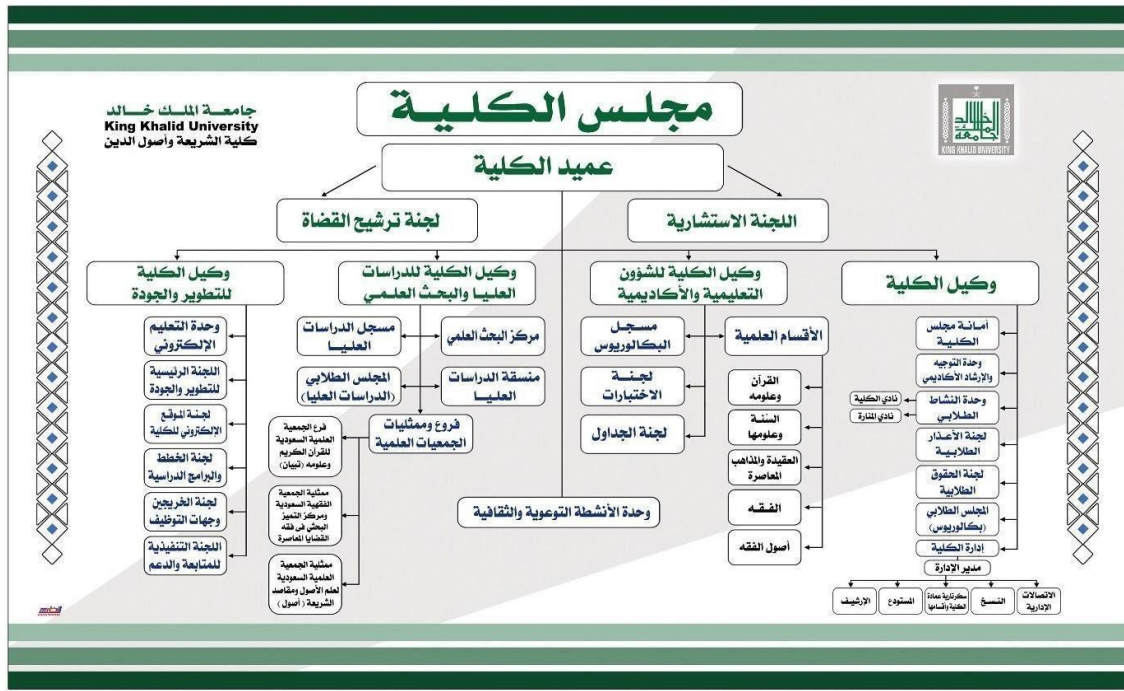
مجلس الكليـة

جامعة الملك خالد
King Khalid University
كلية الشريعة وأصول الدين

KING KHALID UNIVERSITY

عميد الكلية

اللجنة الاستشارية

لجنة ترشيح القضاة

وكيل الكلية

وكيل الكلية للشؤون التعليمية والأكاديمية

وكيل الكلية للدراسات العليا والبحث العلمي

وكيل الكلية للتطوير والجودة

أمانة مجلس الكلية

وحدة التوجيه والإرشاد الأكاديمي

وحدة النشاط الطلابي

نادي الكلية

نادي المنارة

لجنة الأعذار الطلابية

لجنة الحقوق الطلابية

المجلس الطلابي (بكالوريوس)

إدارة الكلية

مدير الإدارة

الاتصالات الإدارية

النسخ

سكرتارية عمادة الكلية وأقسامها

المستودع

الأرشيف

الأقسام العلمية

القرآن وعلومه

السنة وعلومها

العقيدة والمذاهب المعاصرة

الفقـه

أصول الفقه

مسجل البكالوريوس

لجنة الاختبارات

لجنة الجداول

مركز البحث العلمي

مسجل الدراسات العليا

منسقة الدراسات العليا

المجلس الطلابي (الدراسات العليا)

فروع وممثليات الجمعيات العلمية

فرع الجمعية العلمية السعودية للقرآن الكريم وعلومه (تبيان)

ممثلية الجمعية الفقهية السعودية ومركز التميز البحثي في فقه القضايا المعاصرة

ممثلية الجمعية العلمية السعودية لعلم الأصول ومقاصد الشريعة (أصول)

وحدة الأنشطة التوعوية والثقافية

وحدة التعليم الإلكتروني

اللجنة الرئيسية للتطوير والجودة

لجنة الموقع الإلكتروني للكلية

لجنة الخطط والبرامج الدراسية

لجنة الخريجين وجهات التوظيف

اللجنة التنفيذية للمتابعة والدعم